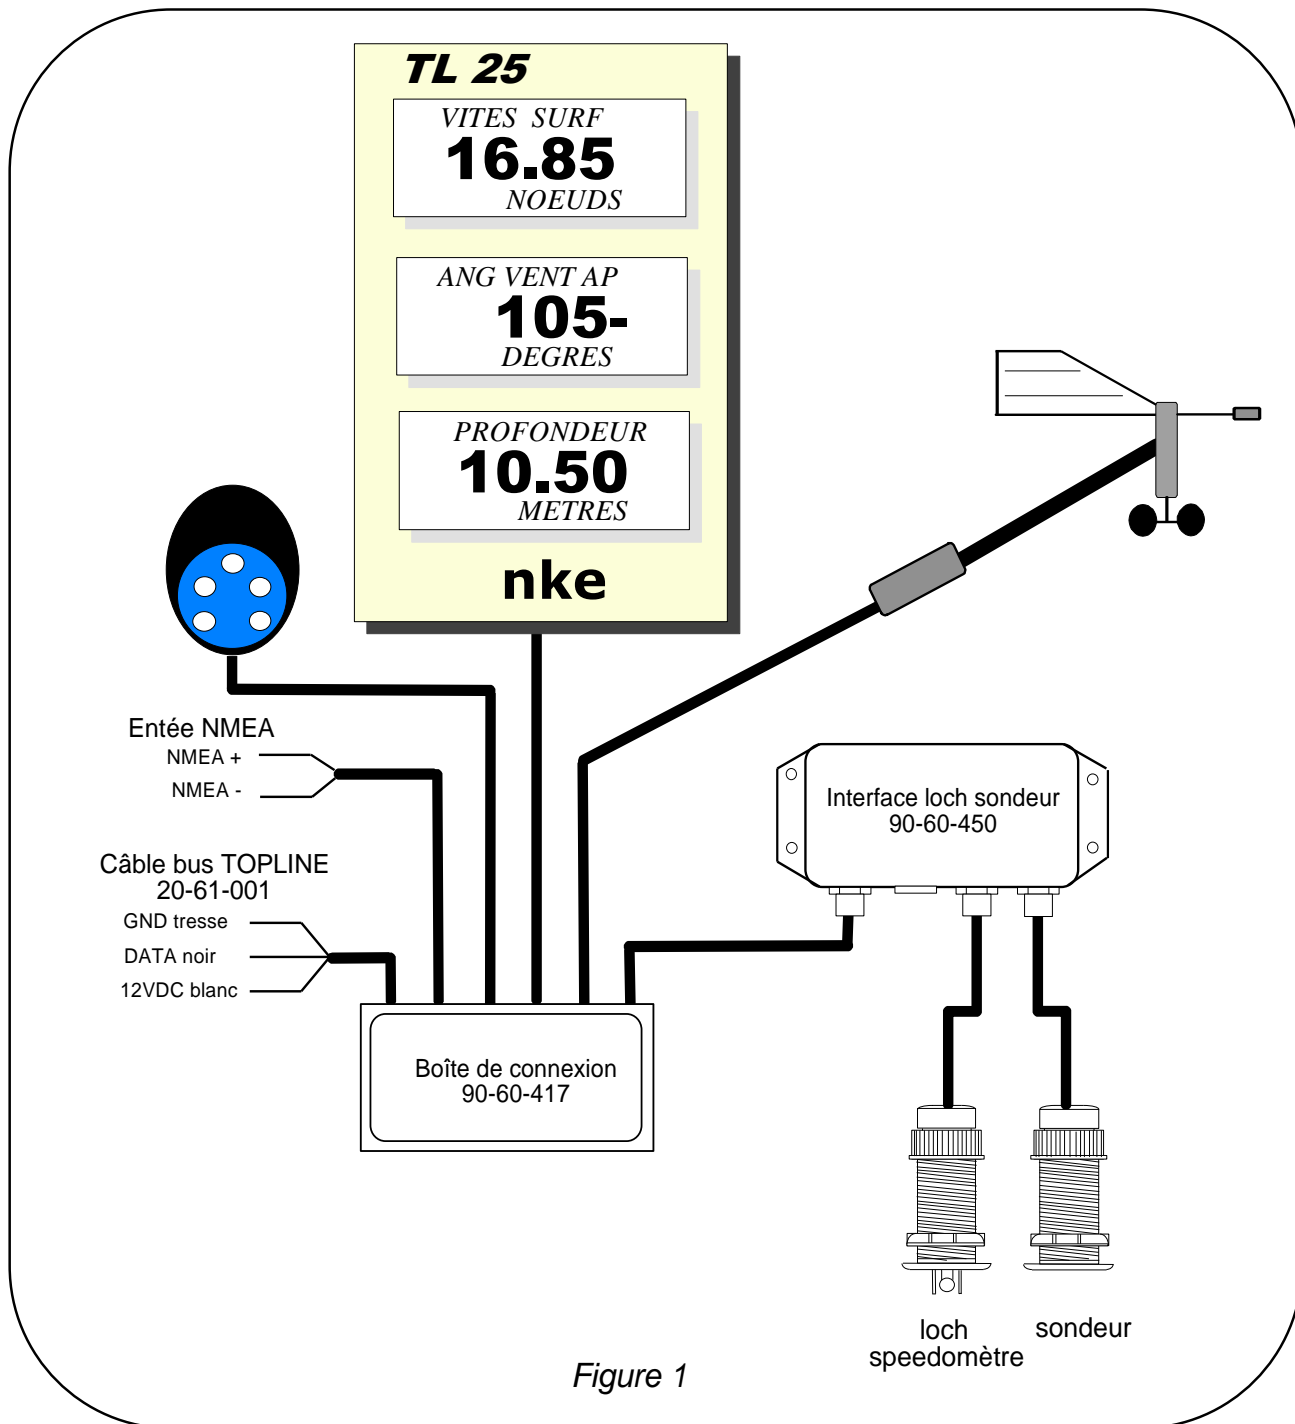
TL 25

VITES SURF
16.85
NOEUDS

ANG VENT AP
105-
DEGRES

PROFONDEUR
10.50
METRES

nke

Entée NMEA
NMEA +
NMEA -

Câble bus TOPLINE
20-61-001
GND tresse
DATA noir
12VDC blanc

Interface loch sondeur
90-60-450

Boîte de connexion
90-60-417

loch
speedomètre

sondeur

Figure 1